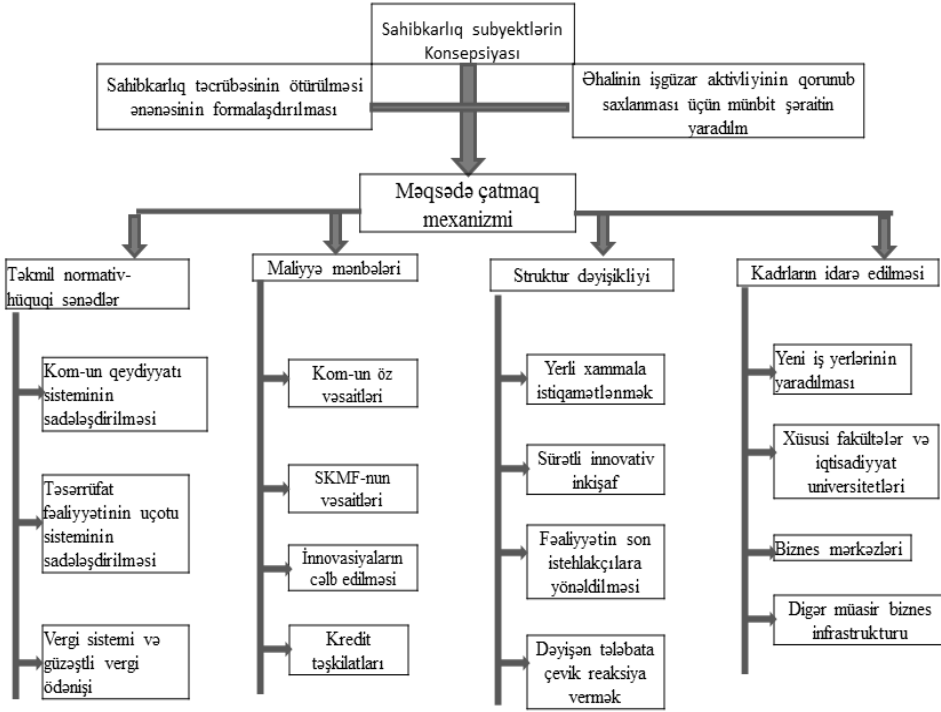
Sahibkarlıq subyektlərin Konsepsiyası

Sahibkarlıq təcrübəsinin ötürülməsi ənənəsinin formalaşdırılması

Əhalinin işgüzar aktivliyinin qorunub saxlanması üçün münbit şəraitin yaradılm

Məqsədə çatmaq mexanizmi

Təkmil normativ-hüquqi sənədlər

Kom-un qeydiyyatı sisteminin sadələşdirilməsi

Təsərrüfat fəaliyyətinin uçotu sisteminin sadələşdirilməsi

Vergi sistemi və güzəştli vergi ödənişi

Maliyyə mənbələri

Kom-un öz vəsaitləri

SKMF-nun vəsaitləri

İnnovasiyaların cəlb edilməsi

Kredit təşkilatları

Struktur dəyişikliyi

Yerli xammala istiqamətlənmək

Sürətli innovativ inkişaf

Fəaliyyətin son istehlakçılara yönəldilməsi

Dəyişən tələbata çevik reaksiya vermək

Kadrların idarə edilməsi

Yeni iş yerlərinin yaradılması

Xüsusi fakültələr və iqtisadiyyat universitetləri

Biznes mərkəzləri

Digər müasir biznes infrastrukturu